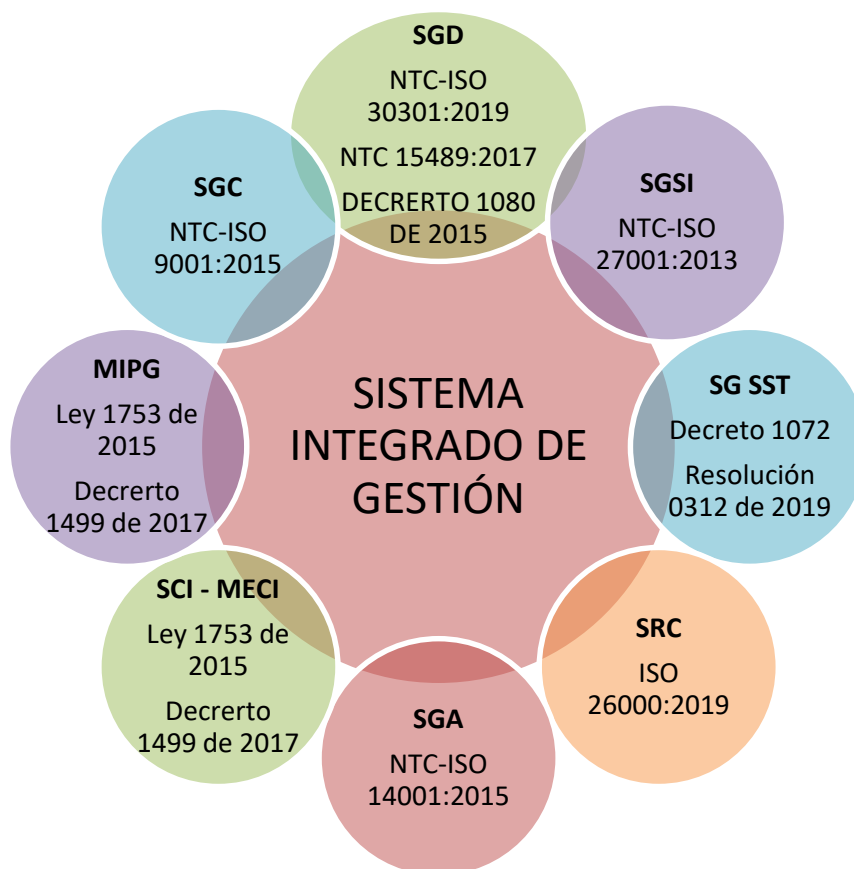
SGD
NTC-ISO 30301:2019
NTC 15489:2017
DECRERTO 1080 DE 2015

SGSI
NTC-ISO 27001:2013

SG SST
Decreto 1072
Resolución 0312 de 2019

SRC
ISO 26000:2019

SGA
NTC-ISO 14001:2015

SCI - MECI
Ley 1753 de 2015
Decrerto 1499 de 2017

MIPG
Ley 1753 de 2015
Decrerto 1499 de 2017

SGC
NTC-ISO 9001:2015

SISTEMA INTEGRADO DE GESTIÓN